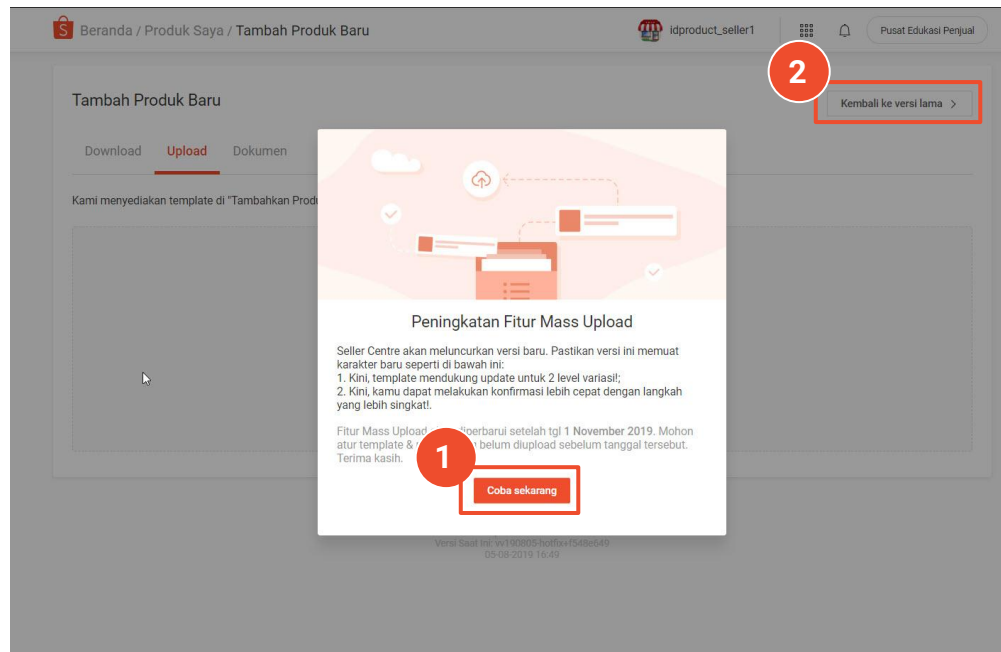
Beranda / Produk Saya / Tambah Produk Baru

idproduct_seller1

Pusat Edukasi Penjual

2

Kembali ke versi lama >

Tambah Produk Baru

Download Upload Dokumen

Kami menyediakan template di "Tambahkan Produ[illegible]

Peningkatan Fitur Mass Upload

Seller Centre akan meluncurkan versi baru. Pastikan versi ini memuat karakter baru seperti di bawah ini:
1. Kini, template mendukung update untuk 2 level variasi!;
2. Kini, kamu dapat melakukan konfirmasi lebih cepat dengan langkah yang lebih singkat!.

Fitur Mass Upload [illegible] diperbarui setelah tgl 1 November 2019. Mohon atur template & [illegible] belum diupload sebelum tanggal tersebut. Terima kasih.

1

Coba sekarang

Versi Saat Ini: vv190805-hotfix+f548e649
05-08-2019 16:49